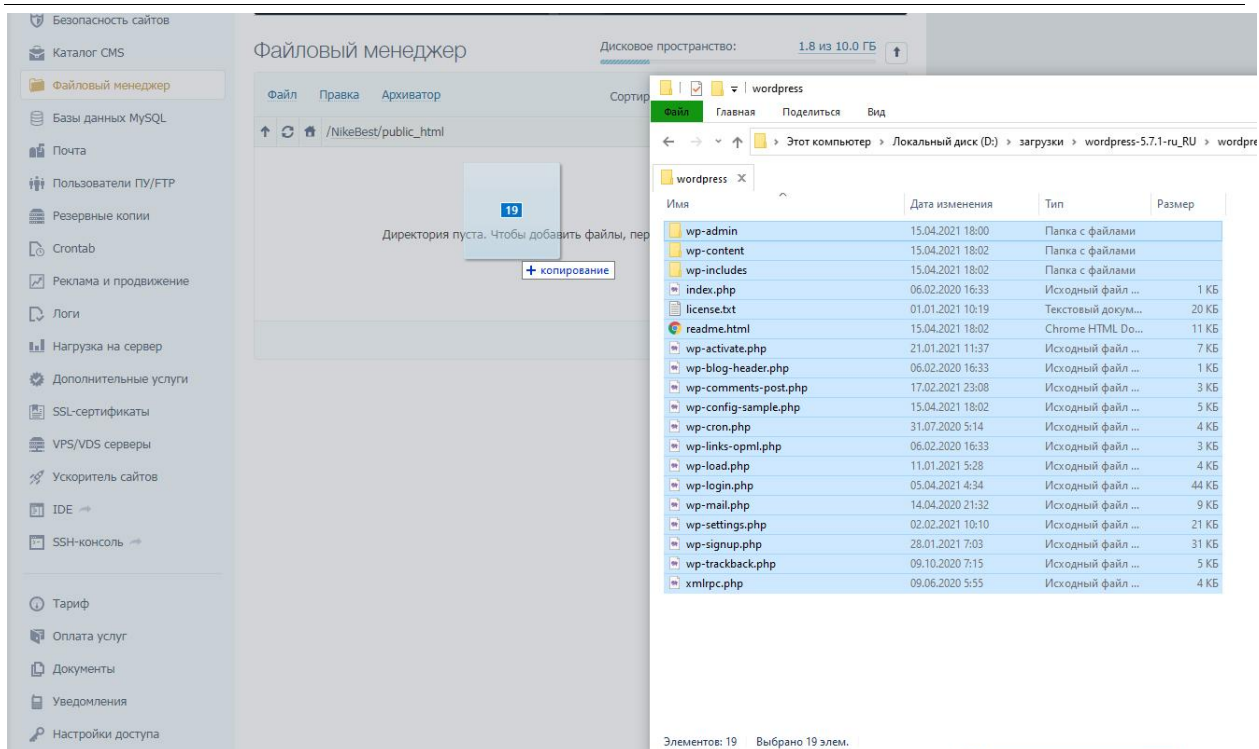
Безопасность сайтов
Каталог CMS
Файловый менеджер
Базы данных MySQL
Почта
Пользователи ПУ/FTP
Резервные копии
Crontab
Реклама и продвижение
Логи
Нагрузка на сервер
Дополнительные услуги
SSL-сертификаты
VPS/VDS серверы
Ускоритель сайтов
IDE
SSH-консоль

Тариф
Оплата услуг
Документы
Уведомления
Настройки доступа

Файловый менеджер
Дисковое пространство: 1.8 из 10.0 ГБ

Файл Правка Архиватор Сортир

/NikeBest/public_html

19
Директория пуста. Чтобы добавить файлы, пер
+ копирование

wordpress
Файл Главная Поделиться Вид
Этот компьютер › Локальный диск (D:) › загрузки › wordpress-5.7.1-ru_RU › wordpre

wordpress

| Имя | Дата изменения | Тип | Размер |
|---|---|---|---|
| wp-admin | 15.04.2021 18:00 | Папка с файлами | |
| wp-content | 15.04.2021 18:02 | Папка с файлами | |
| wp-includes | 15.04.2021 18:02 | Папка с файлами | |
| index.php | 06.02.2020 16:33 | Исходный файл ... | 1 КБ |
| license.txt | 01.01.2021 10:19 | Текстовый докум... | 20 КБ |
| readme.html | 15.04.2021 18:02 | Chrome HTML Do... | 11 КБ |
| wp-activate.php | 21.01.2021 11:37 | Исходный файл ... | 7 КБ |
| wp-blog-header.php | 06.02.2020 16:33 | Исходный файл ... | 1 КБ |
| wp-comments-post.php | 17.02.2021 23:08 | Исходный файл ... | 3 КБ |
| wp-config-sample.php | 15.04.2021 18:02 | Исходный файл ... | 5 КБ |
| wp-cron.php | 31.07.2020 5:14 | Исходный файл ... | 4 КБ |
| wp-links-opml.php | 06.02.2020 16:33 | Исходный файл ... | 3 КБ |
| wp-load.php | 11.01.2021 5:28 | Исходный файл ... | 4 КБ |
| wp-login.php | 05.04.2021 4:34 | Исходный файл ... | 44 КБ |
| wp-mail.php | 14.04.2020 21:32 | Исходный файл ... | 9 КБ |
| wp-settings.php | 02.02.2021 10:10 | Исходный файл ... | 21 КБ |
| wp-signup.php | 28.01.2021 7:03 | Исходный файл ... | 31 КБ |
| wp-trackback.php | 09.10.2020 7:15 | Исходный файл ... | 5 КБ |
| xmlrpc.php | 09.06.2020 5:55 | Исходный файл ... | 4 КБ |

Элементов: 19 Выбрано 19 элем.